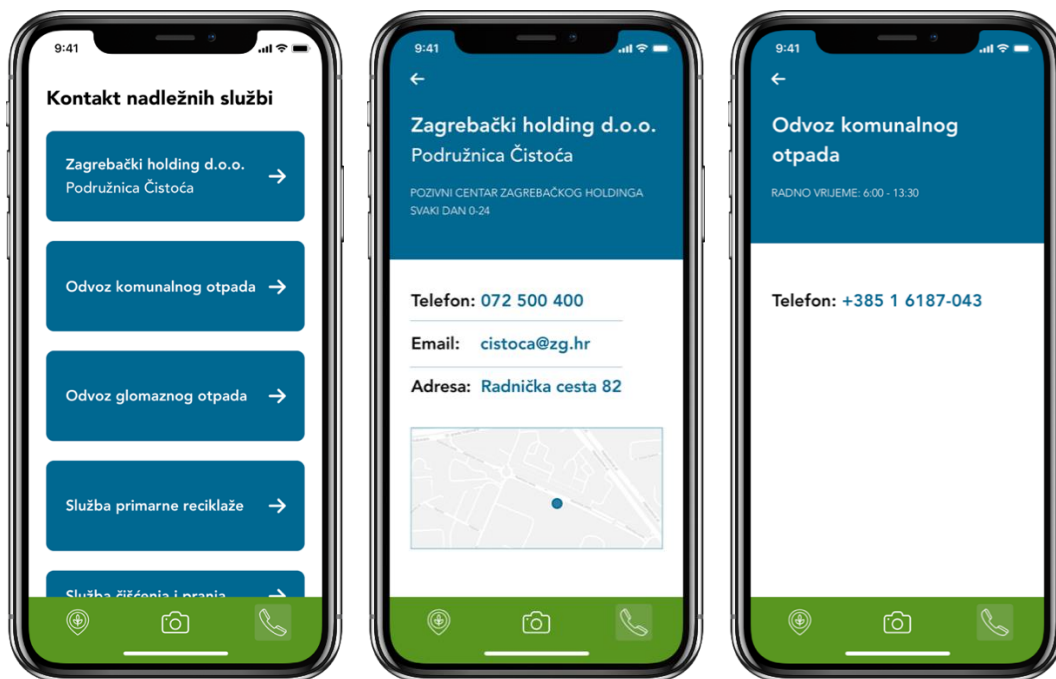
9:41

Kontakt nadležnih službi

Zagrebački holding d.o.o.
Podružnica Čistoća →

Odvoz komunalnog otpada →

Odvoz glomaznog otpada →

Služba primarne reciklaže →

Služba čišćenja i pranja

9:41

←

Zagrebački holding d.o.o.
Podružnica Čistoća

POZIVNI CENTAR ZAGREBAČKOG HOLDINGA
SVAKI DAN 0-24

Telefon: 072 500 400

Email: cistoca@zg.hr

Adresa: Radnička cesta 82

9:41

←

Odvoz komunalnog otpada

RADNO VRIJEME: 6:00 - 13:30

Telefon: +385 1 6187-043